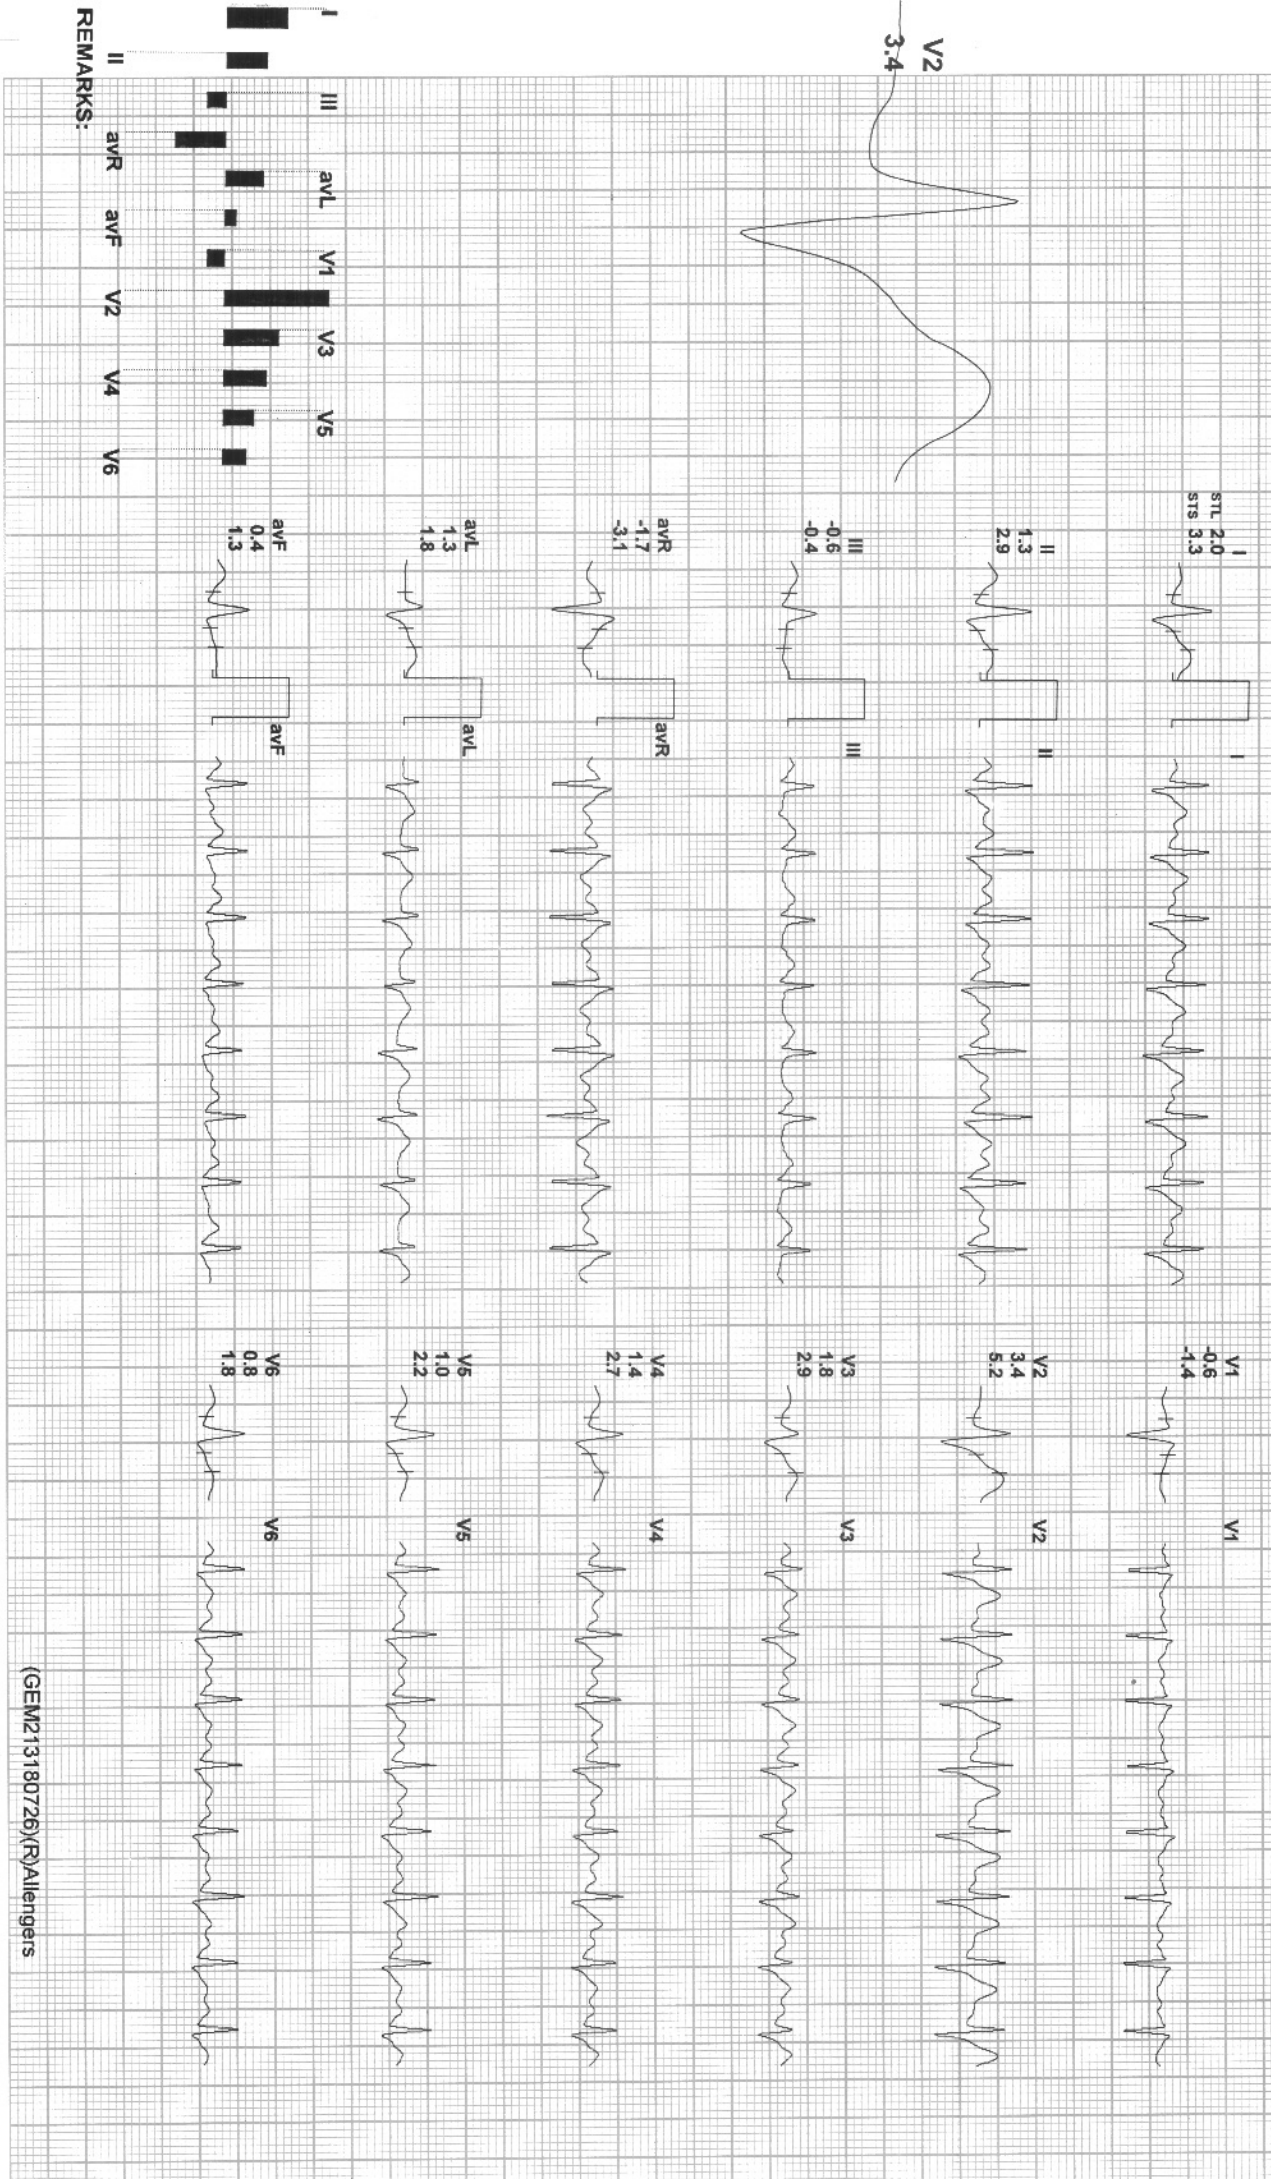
V2
3.4

I
II
III
avR
avL
avF
V1
V2
V3
V4
V5
V6
REMARKS:

I
STL 2.0
STS 3.3

II
1.3
2.9

III
-0.6
-0.4

avR
-1.7
-3.1

avL
1.3
1.8

avF
0.4
1.3

I
II
III
avR
avL
avF

V1
-0.6
-1.4

V2
3.4
5.2

V3
1.8
2.9

V4
1.4
2.7

V5
1.0
2.2

V6
0.8
1.8

V1
V2
V3
V4
V5
V6

(GEM2131807260)(R)Allengers